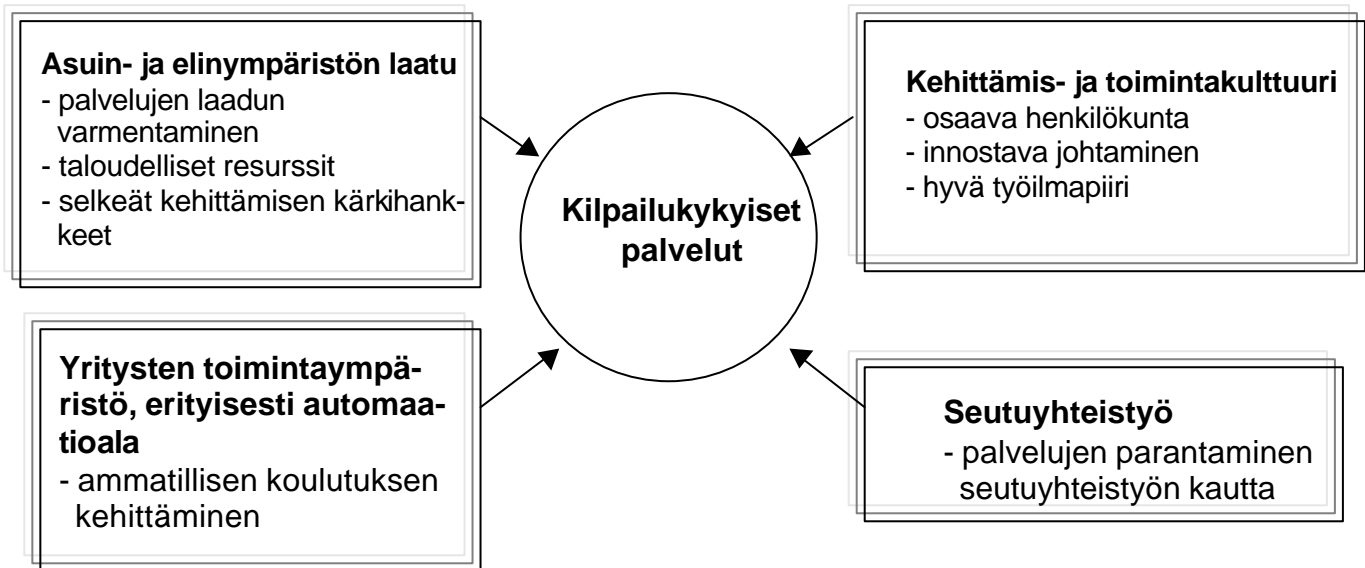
**Asuin- ja elinympäristön laatu**
- palvelujen laadun varmentaminen
- taloudelliset resurssit
- selkeät kehittämisen kärkihankkeet

**Kehittämis- ja toimintakulttuuri**
- osaava henkilökunta
- innostava johtaminen
- hyvä työilmapiiri

**Kilpailukykyiset palvelut**

**Yritysten toimintaympäristö, erityisesti automaatioala**
- ammatillisen koulutuksen kehittäminen

**Seutuyhteistyö**
- palvelujen parantaminen seutuyhteistyön kautta